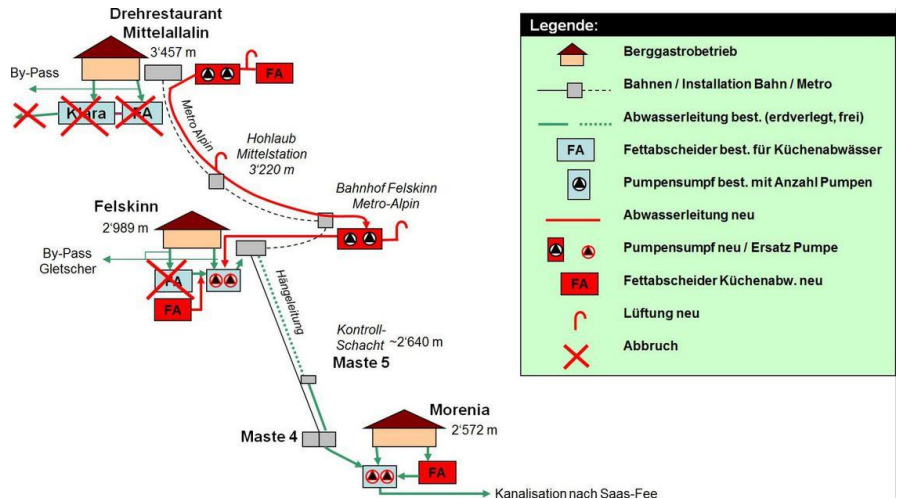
Drehrestaurant Mittelallalin
3'457 m

By-Pass

Klara

FA

FA

Metro-Alpin

Hohlaub Mittelstation 3'220 m

Bahnhof Felskinn Metro-Alpin

Felskinn
2'989 m

By-Pass Gletscher

FA

FA

Hängeleitung

Kontroll-Schacht ~2'640 m
Maste 5

Maste 4

Morenia
2'572 m

FA

Kanalisation nach Saas-Fee

Legende:

Berggastrobetrieb

Bahnen / Installation Bahn / Metro

Abwasserleitung best. (erdverlegt, frei)

FA Fettabscheider best. für Küchenabwässer

Pumpensumpf best. mit Anzahl Pumpen

Abwasserleitung neu

Pumpensumpf neu / Ersatz Pumpe

FA Fettabscheider Küchenabw. neu

Lüftung neu

Abbruch